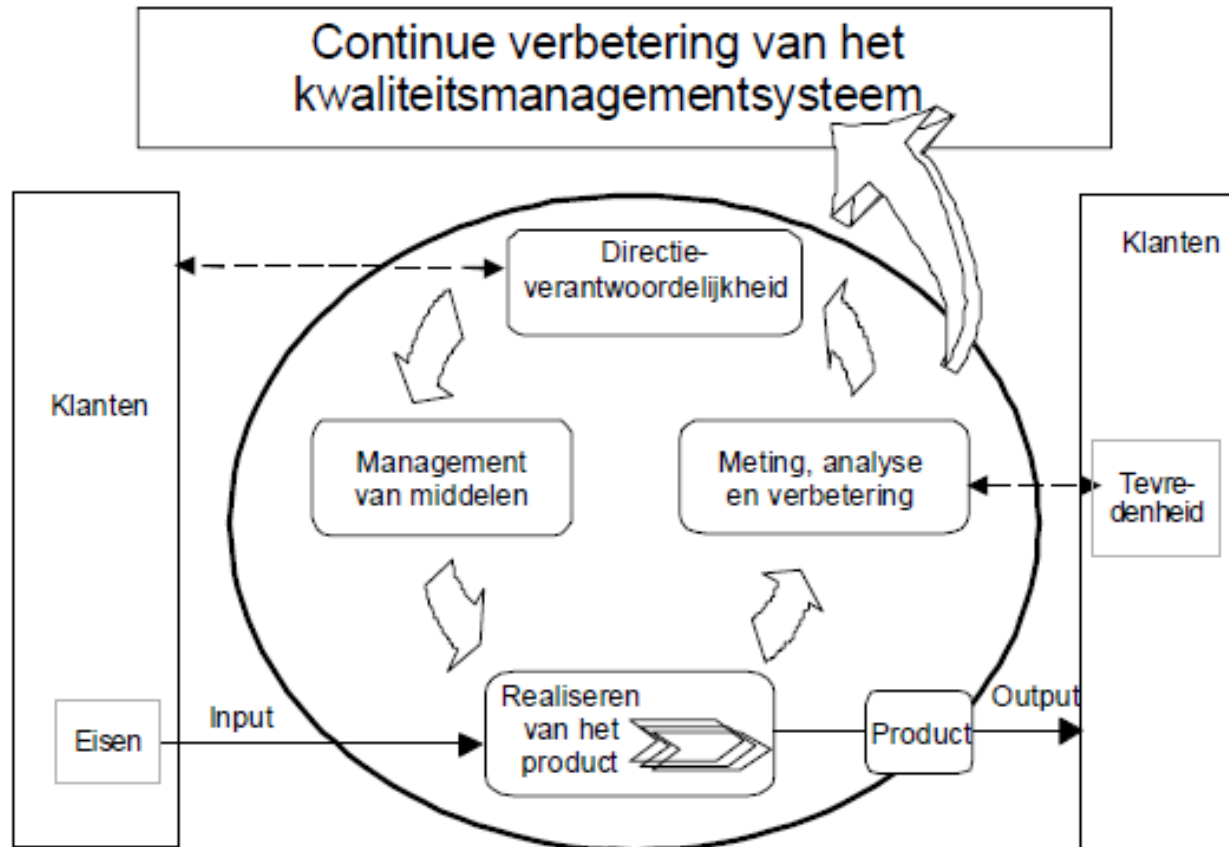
Continue verbetering van het kwaliteitsmanagementsysteem

Klanten

Eisen

Input

Directie-verantwoordelijkheid

Management van middelen

Meting, analyse en verbetering

Realiseren van het product

Product

Output

Klanten

Tevre-denheid